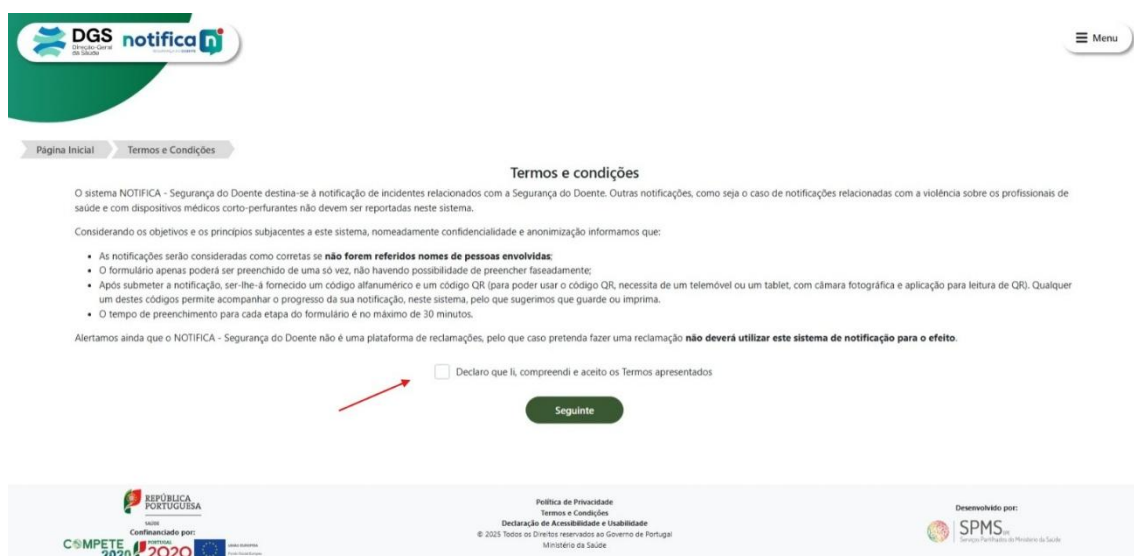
DGS Direção-Geral da Saúde notifica

Menu

Página Inicial | Termos e Condições

Termos e condições

O sistema NOTIFICA - Segurança do Doente destina-se à notificação de incidentes relacionados com a Segurança do Doente. Outras notificações, como seja o caso de notificações relacionadas com a violência sobre os profissionais de saúde e com dispositivos médicos corto-perfurantes não devem ser reportadas neste sistema.

Considerando os objetivos e os princípios subjacentes a este sistema, nomeadamente confidencialidade e anonimização informamos que:

- As notificações serão consideradas como corretas se **não forem referidos nomes de pessoas envolvidas**;
- O formulário apenas poderá ser preenchido de uma só vez, não havendo possibilidade de preencher faseadamente;
- Após submeter a notificação, ser-lhe-á fornecido um código alfanumérico e um código QR (para poder usar o código QR, necessita de um telemóvel ou um tablet, com câmara fotográfica e aplicação para leitura de QR). Qualquer um destes códigos permite acompanhar o progresso da sua notificação, neste sistema, pelo que sugerimos que guarde ou imprima.
- O tempo de preenchimento para cada etapa do formulário é no máximo de 30 minutos.

Alertamos ainda que o NOTIFICA - Segurança do Doente não é uma plataforma de reclamações, pelo que caso pretenda fazer uma reclamação **não deverá utilizar este sistema de notificação para o efeito**.

Declaro que li, compreendi e aceito os Termos apresentados

Seguinte

REPÚBLICA PORTUGUESA
SAÚDE
Cofinanciado por:
COMPETE 2020 PORTUGAL 2020 UNIÃO EUROPEIA

Política de Privacidade
Termos e Condições
Declaração de Acessibilidade e Usabilidade
© 2025 Todos os Direitos reservados ao Governo de Portugal
Ministério da Saúde

Desenvolvido por:
SPMS Serviços Partilhados do Ministério da Saúde